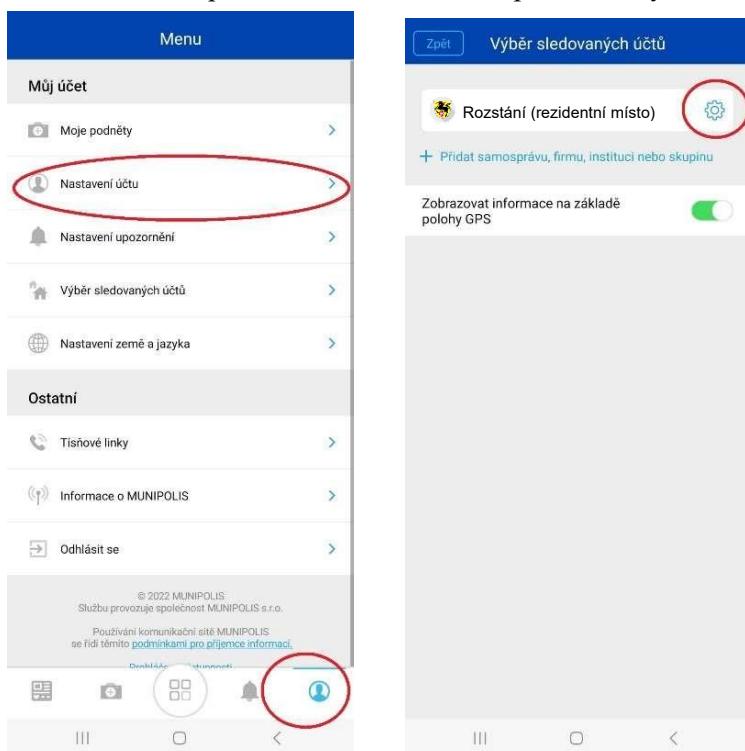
Menu

Můj účet

Moje podněty

Nastavení účtu

Nastavení upozornění

Výběr sledovaných účtů

Nastavení země a jazyka

Ostatní

Tísňové linky

Informace o MUNIPOLIS

Odhlásit se

© 2022 MUNIPOLIS
Službu provozuje společnost MUNIPOLIS s.r.o.

Používání komunikační sítě MUNIPOLIS se řídí těmito podmínkami pro příjemce informací.

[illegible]

Zpět

Výběr sledovaných účtů

Rozstání (rezidentní místo)

+ Přidat samosprávu, firmu, instituci nebo skupinu

Zobrazovat informace na základě polohy GPS